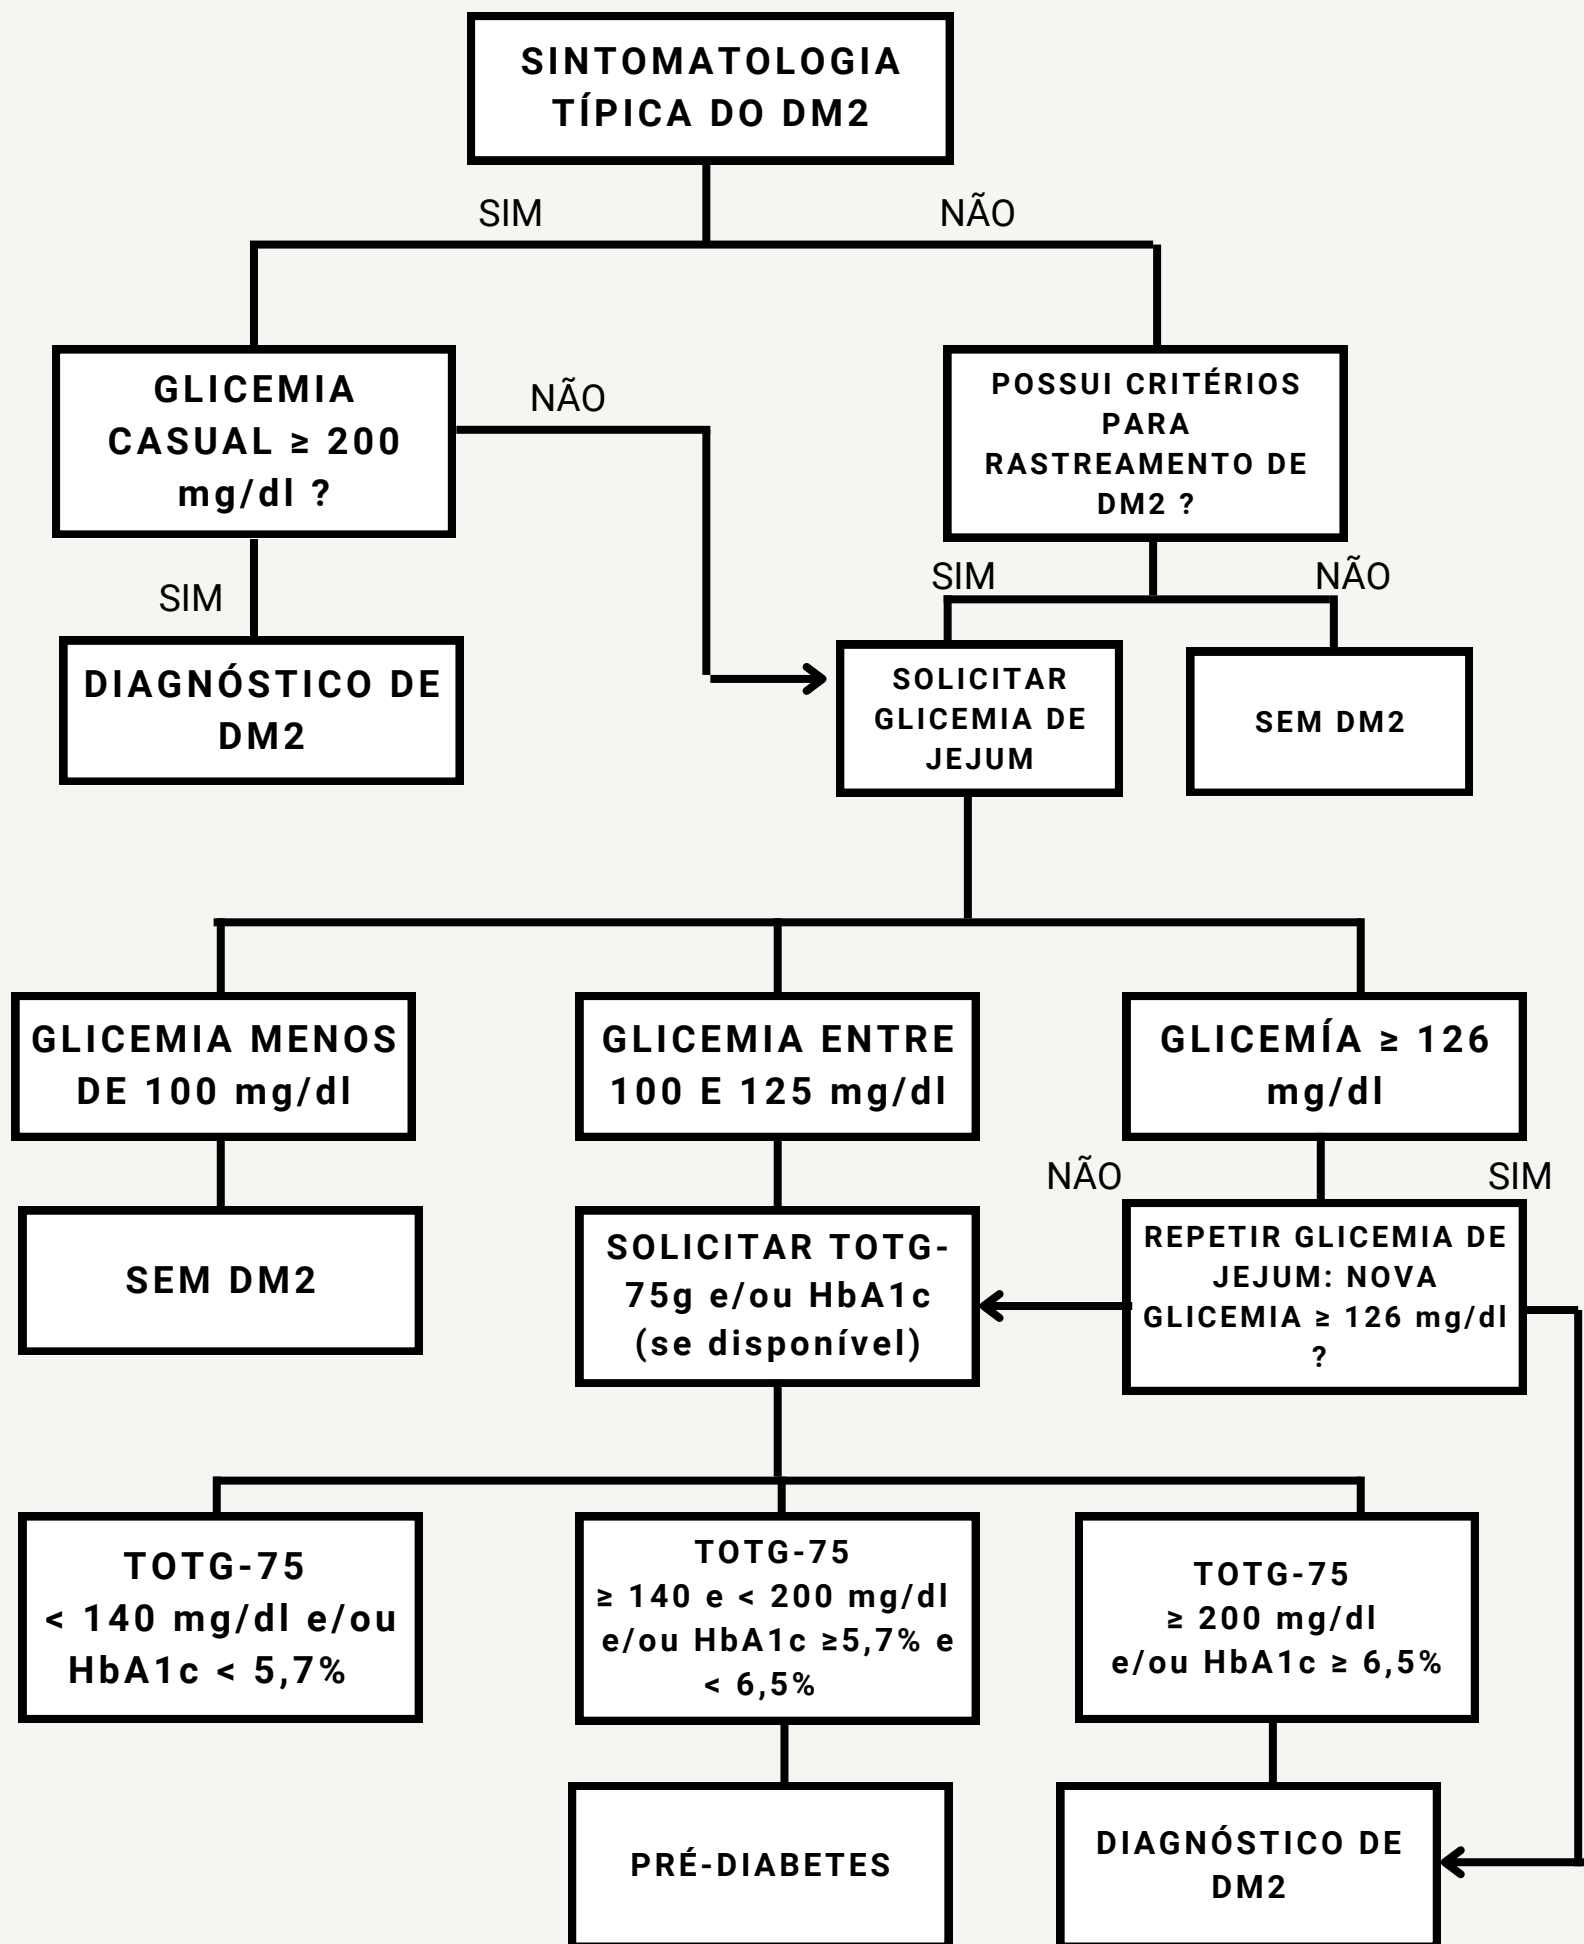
SINTOMATOLOGIA TÍPICA DO DM2

SIM

NÃO

GLICEMIA CASUAL ≥ 200 mg/dl ?

NÃO

POSSUI CRITÉRIOS PARA RASTREAMENTO DE DM2 ?

SIM

SIM

NÃO

DIAGNÓSTICO DE DM2

SOLICITAR GLICEMIA DE JEJUM

SEM DM2

GLICEMIA MENOS DE 100 mg/dl

GLICEMIA ENTRE 100 E 125 mg/dl

GLICEMÍA ≥ 126 mg/dl

NÃO

SIM

SEM DM2

SOLICITAR TOTG-75g e/ou HbA1c (se disponível)

REPETIR GLICEMIA DE JEJUM: NOVA GLICEMIA ≥ 126 mg/dl ?

TOTG-75 < 140 mg/dl e/ou HbA1c < 5,7%

TOTG-75 ≥ 140 e < 200 mg/dl e/ou HbA1c ≥5,7% e < 6,5%

TOTG-75 ≥ 200 mg/dl e/ou HbA1c ≥ 6,5%

PRÉ-DIABETES

DIAGNÓSTICO DE DM2